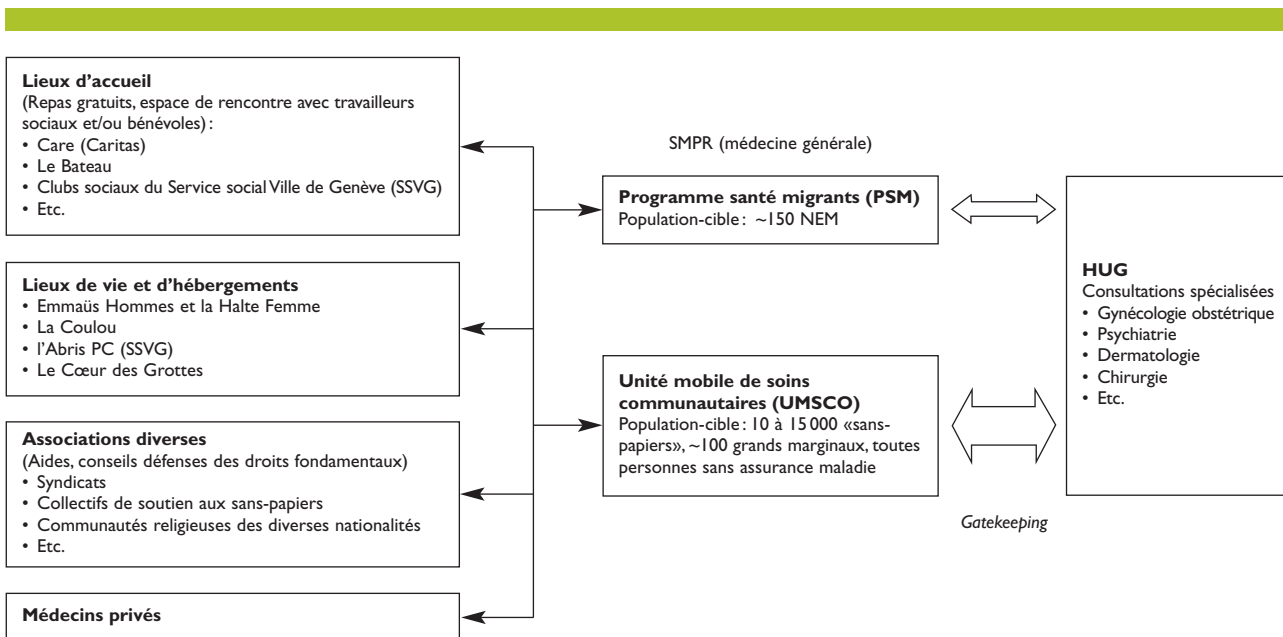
**Lieux d'accueil**
(Repas gratuits, espace de rencontre avec travailleurs sociaux et/ou bénévoles):
• Care (Caritas)
• Le Bateau
• Clubs sociaux du Service social Ville de Genève (SSVG)
• Etc.

**Lieux de vie et d'hébergements**
• Emmaüs Hommes et la Halte Femme
• La Coulou
• l'Abris PC (SSVG)
• Le Cœur des Grottes

**Associations diverses**
(Aides, conseils défenses des droits fondamentaux)
• Syndicats
• Collectifs de soutien aux sans-papiers
• Communautés religieuses des diverses nationalités
• Etc.

**Médecins privés**

SMPR (médecine générale)

**Programme santé migrants (PSM)**
Population-cible: ~150 NEM

**Unité mobile de soins communautaires (UMSCO)**
Population-cible: 10 à 15 000 «sans-papiers», ~100 grands marginaux, toutes personnes sans assurance maladie

*Gatekeeping*

**HUG**
Consultations spécialisées
• Gynécologie obstétrique
• Psychiatrie
• Dermatologie
• Chirurgie
• Etc.